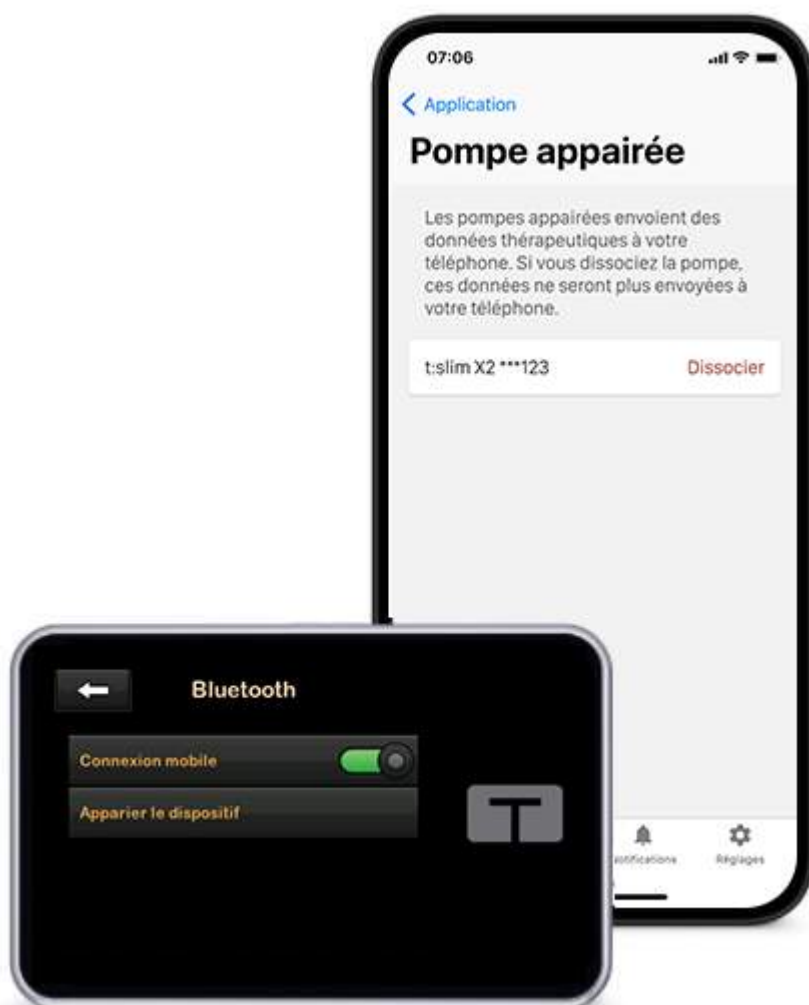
07:06

< Application

Pompe appairée

Les pompes appairées envoient des données thérapeutiques à votre téléphone. Si vous dissociez la pompe, ces données ne seront plus envoyées à votre téléphone.

t:slim X2 ***123

Dissocier

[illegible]otifications

Réglages

Bluetooth

Connexion mobile

Apparier le dispositif